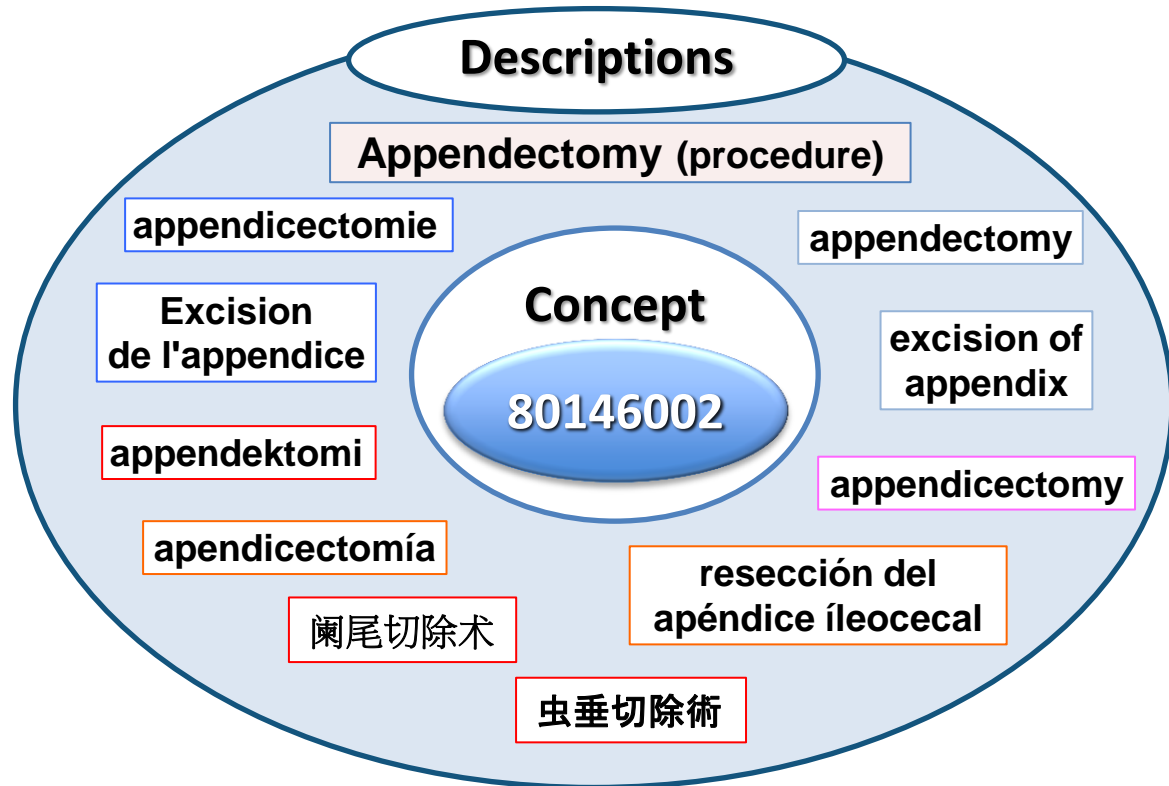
Descriptions

Appendectomy (procedure)

appendicectomie

appendectomy

Concept

80146002

Excision de l'appendice

excision of appendix

appendektomi

appendicectomy

apendicectomía

resección del apéndice íleocecal

阑尾切除术

虫垂切除術